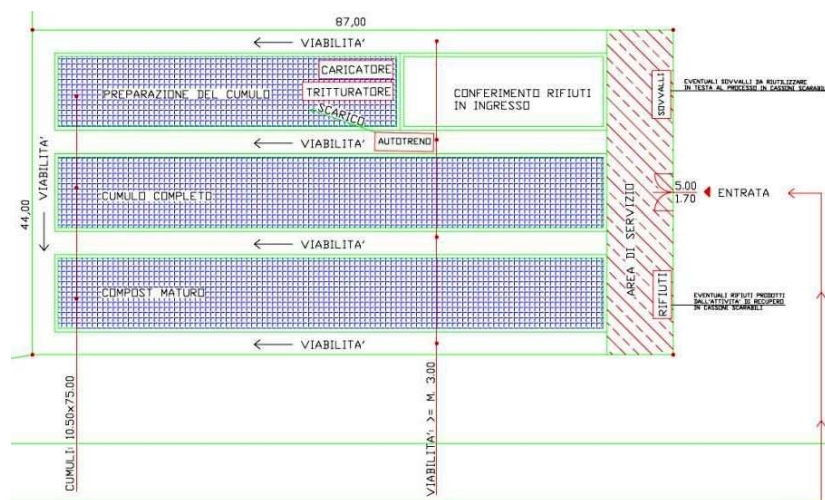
87,00

VIABILITA'

CARICATORE

PREPARAZIONE DEL CUMULO

TRITTURATORE

CONFERIMENTO RIFIUTI IN INGRESSO

SOVVALLI

EVENTUALI SOVVALLI DA RIUTILIZZARE IN TESTA AL PROCESSO IN CASSONI SCARRABILI

SCARICO

VIABILITA'

AUTOTRENO

VIABILITA'

44,00

CUMULO COMPLETO

5.00

1.70

ENTRATA

AREA DI SERVIZIO

VIABILITA'

COMPOST MATURO

RIFIUTI

EVENTUALI RIFIUTI PRODOTTI DALL'ATTIVITA' DI RECUPERO IN CASSONI SCARRABILI

VIABILITA'

CUMULI 10.50x75.00

VIABILITA' >= M. 3.00